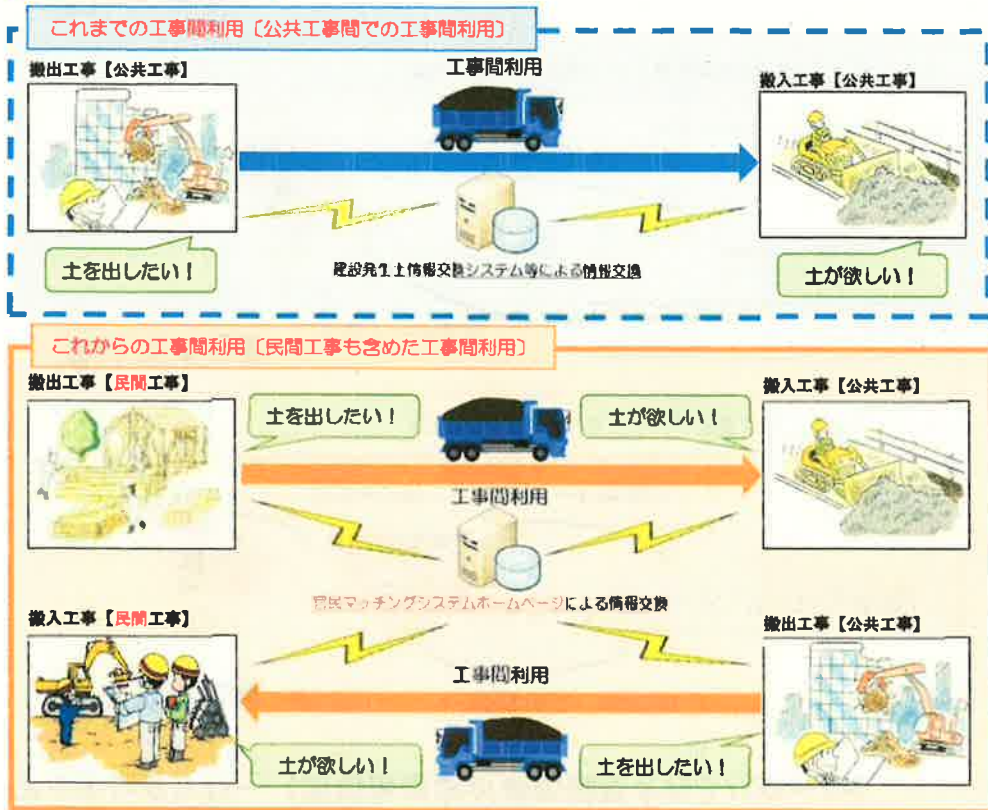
これまでの工事間利用〔公共工事間での工事間利用〕

搬出工事【公共工事】

工事間利用

搬入工事【公共工事】

土を出したい！

建設発生土情報交換システム等による情報交換

土が欲しい！

これからの工事間利用〔民間工事も含めた工事間利用〕

搬出工事【民間工事】

土を出したい！

土が欲しい！

搬入工事【公共工事】

工事間利用

官民マッチングシステムホームページによる情報交換

搬入工事【民間工事】

搬出工事【公共工事】

工事間利用

土が欲しい！

土を出したい！